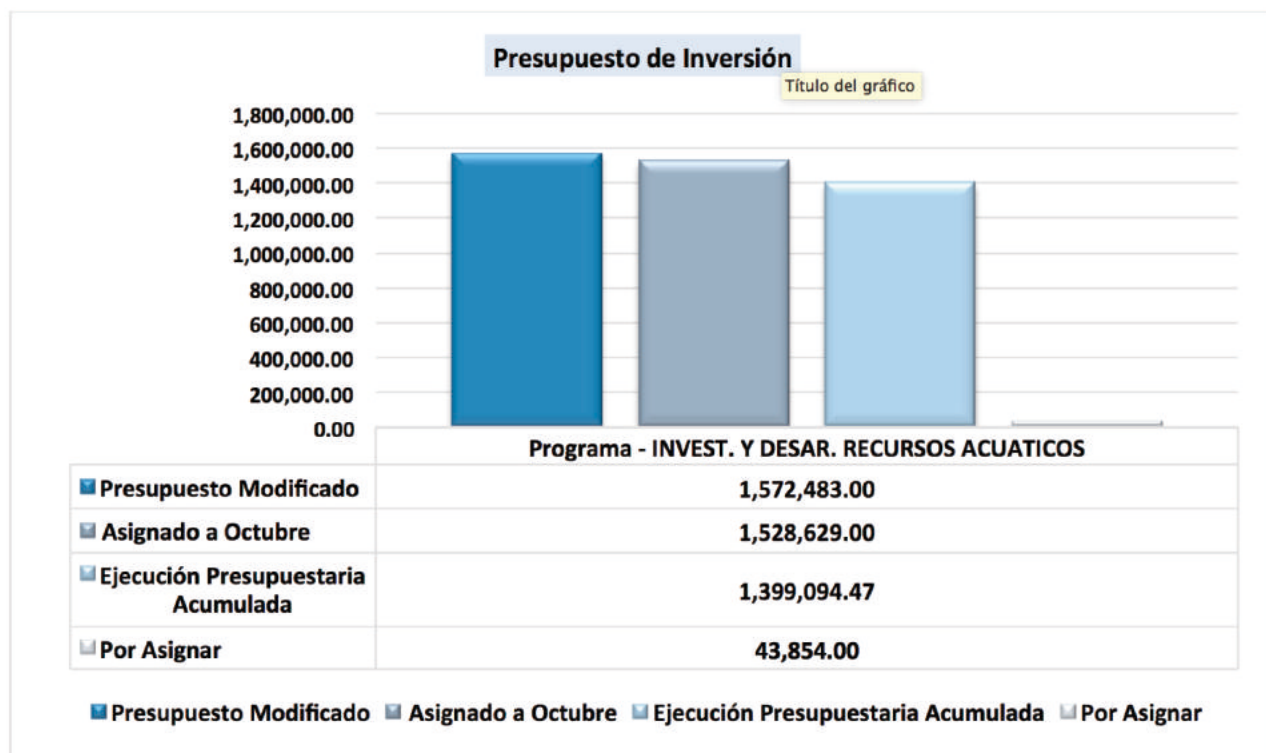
Presupuesto de Inversión

Título del gráfico

1,800,000.00
1,600,000.00
1,400,000.00
1,200,000.00
1,000,000.00
800,000.00
600,000.00
400,000.00
200,000.00
0.00

| | Programa - INVEST. Y DESAR. RECURSOS ACUATICOS |
|---|---|
| Presupuesto Modificado | 1,572,483.00 |
| Asignado a Octubre | 1,528,629.00 |
| Ejecución Presupuestaria Acumulada | 1,399,094.47 |
| Por Asignar | 43,854.00 |

Presupuesto Modificado Asignado a Octubre Ejecución Presupuestaria Acumulada Por Asignar